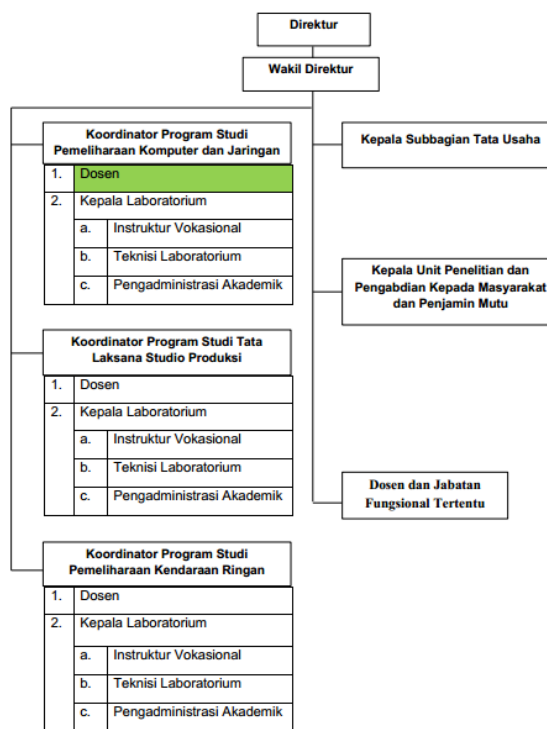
Direktur

Wakil Direktur

Koordinator Program Studi Pemeliharaan Komputer dan Jaringan

| 1. | Dosen | |
|---|---|---|
| 2. | Kepala Laboratorium | |
| | a. | Instruktur Vokasional |
| | b. | Teknisi Laboratorium |
| | c. | Pengadministrasi Akademik |

Kepala Subbagian Tata Usaha

Kepala Unit Penelitian dan Pengabdian Kepada Masyarakat dan Penjamin Mutu

Koordinator Program Studi Tata Laksana Studio Produksi

| 1. | Dosen | |
|---|---|---|
| 2. | Kepala Laboratorium | |
| | a. | Instruktur Vokasional |
| | b. | Teknisi Laboratorium |
| | c. | Pengadministrasi Akademik |

Dosen dan Jabatan Fungsional Tertentu

Koordinator Program Studi Pemeliharaan Kendaraan Ringan

| 1. | Dosen | |
|---|---|---|
| 2. | Kepala Laboratorium | |
| | a. | Instruktur Vokasional |
| | b. | Teknisi Laboratorium |
| | c. | Pengadministrasi Akademik |